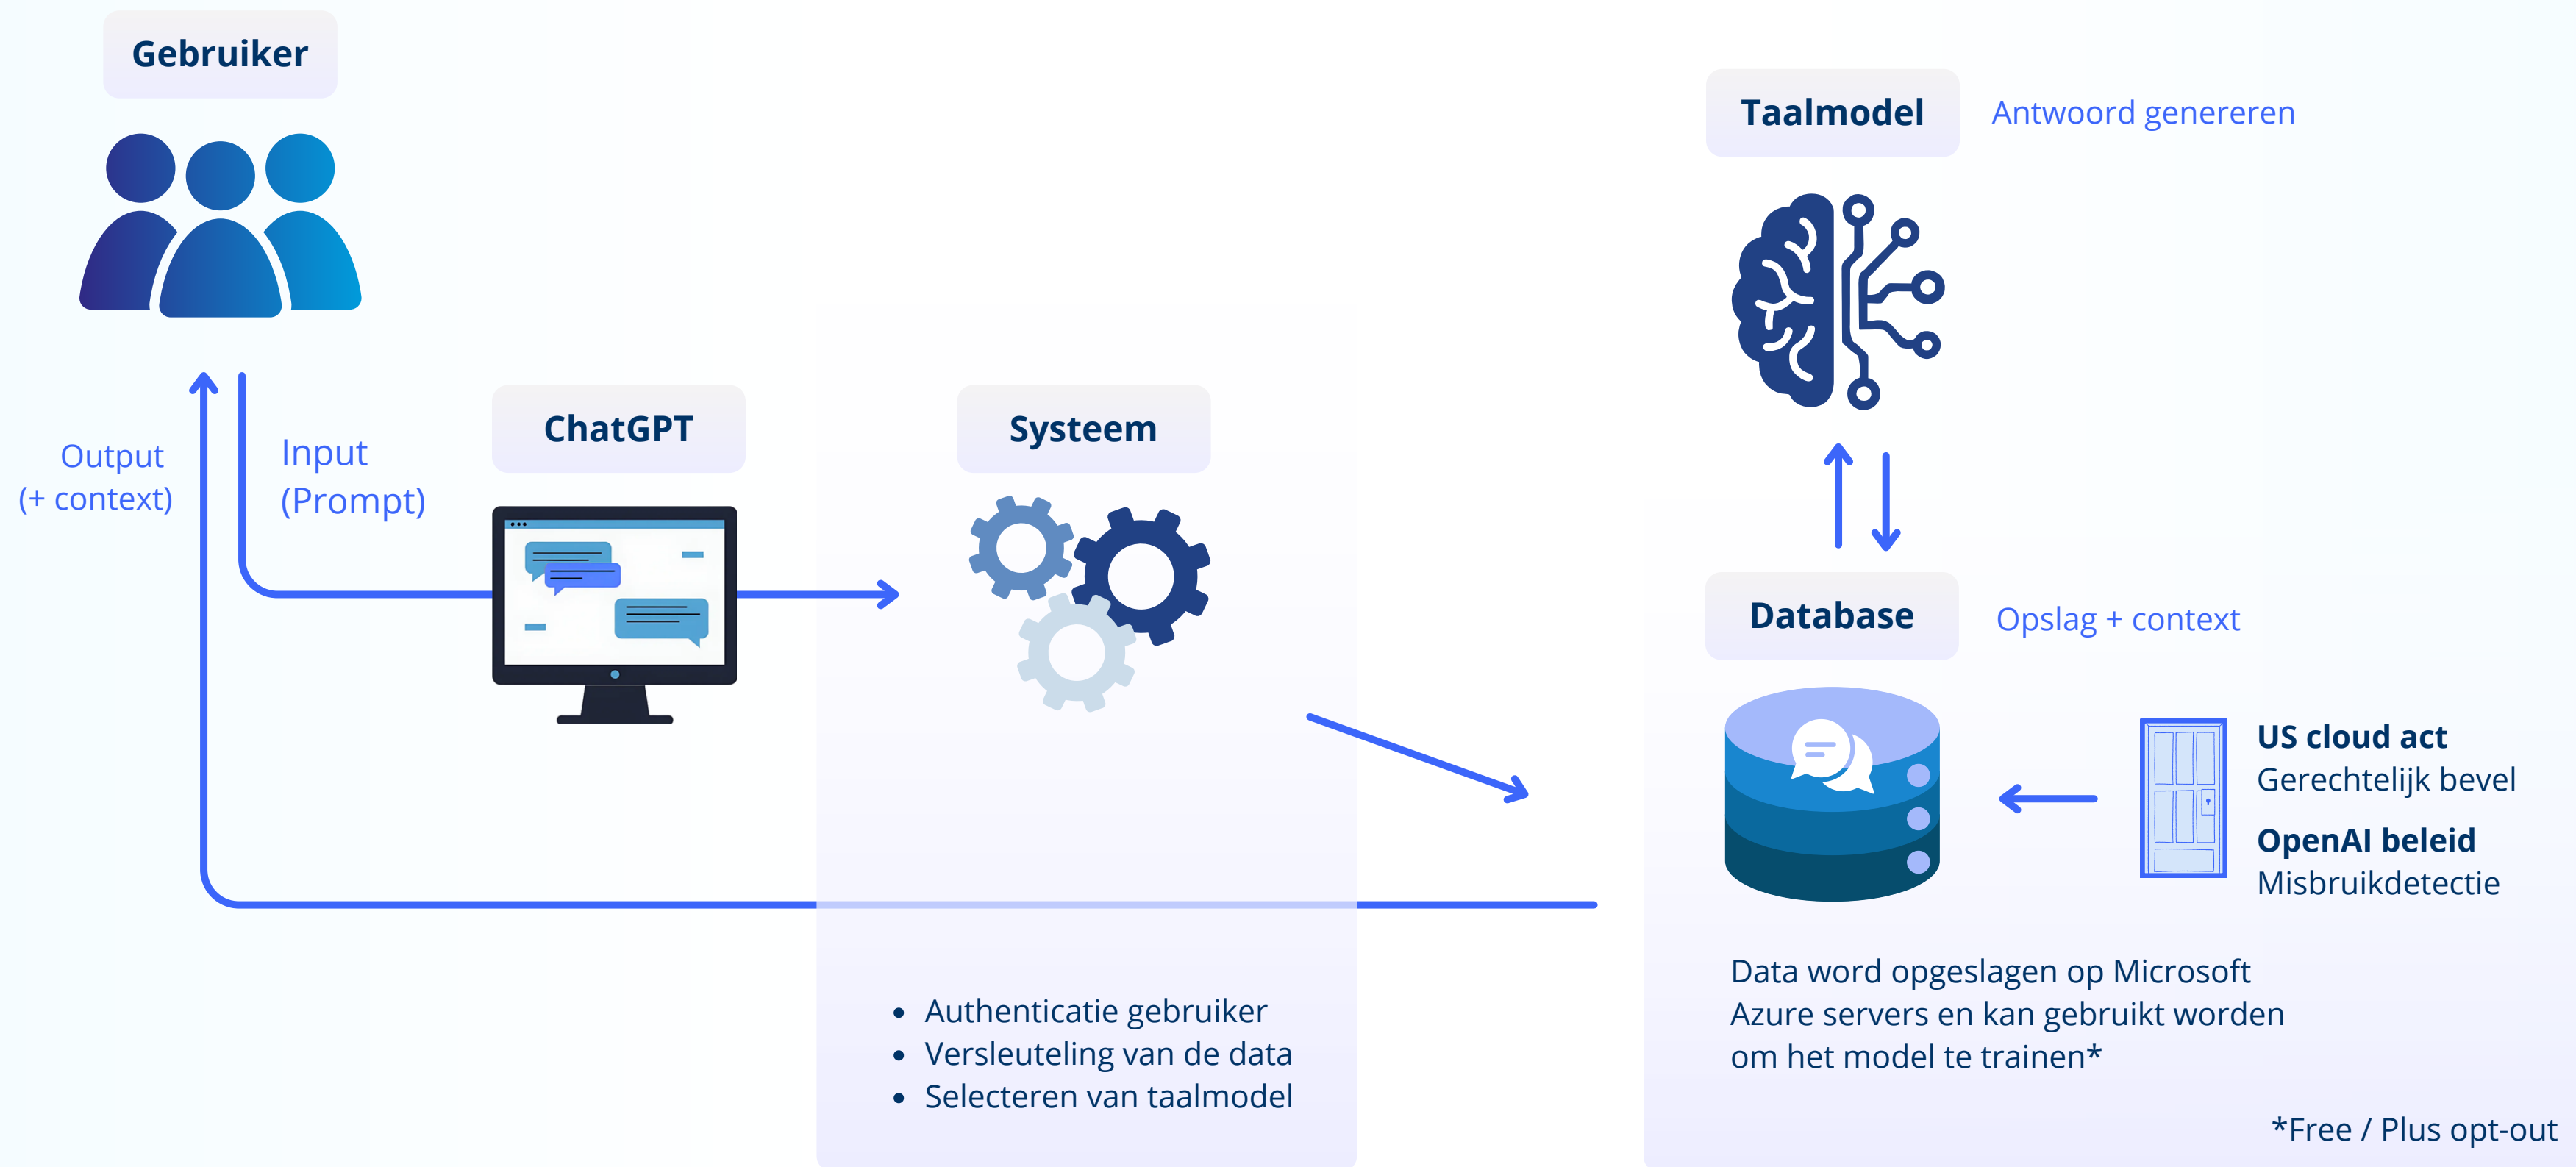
Gebruiker

Output
(+ context)

Input
(Prompt)

ChatGPT

Systeem

- Authenticatie gebruiker
- Versleuteling van de data
- Selecteren van taalmodel

Taalmodel

Antwoord genereren

Database

Opslag + context

US cloud act
Gerechtelijk bevel

OpenAI beleid
Misbruikdetectie

Data word opgeslagen op Microsoft Azure servers en kan gebruikt worden om het model te trainen*

*Free / Plus opt-out